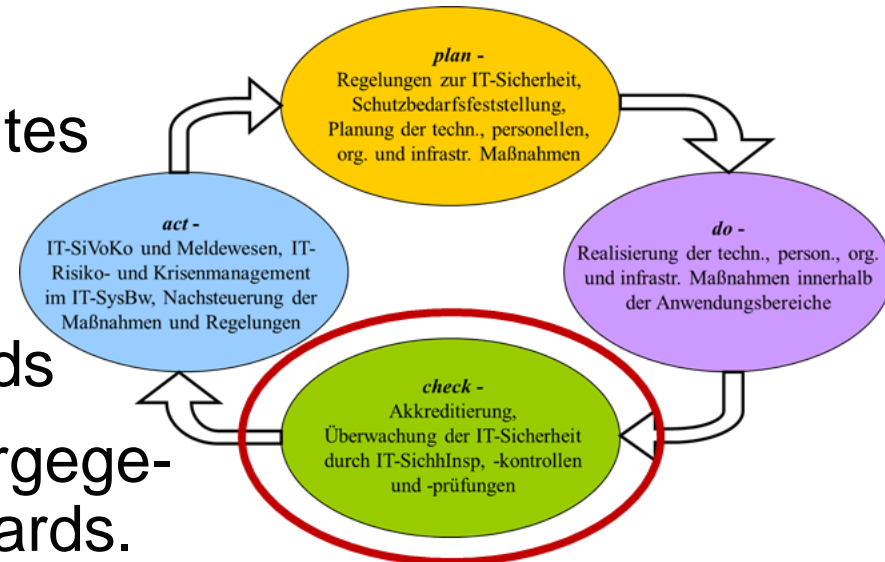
tes

ds

rgege-

ards.

plan -
Regelungen zur IT-Sicherheit, Schutzbedarfsfeststellung, Planung der techn., personellen, org. und infrastr. Maßnahmen

do -
Realisierung der techn., person., org. und infrastr. Maßnahmen innerhalb der Anwendungsbereiche

check -
Akkreditierung, Überwachung der IT-Sicherheit durch IT-SichhInsp, -kontrollen und -prüfungen

act -
IT-SiVoKo und Meldewesen, IT-Risiko- und Krisenmanagement im IT-SysBw, Nachsteuerung der Maßnahmen und Regelungen